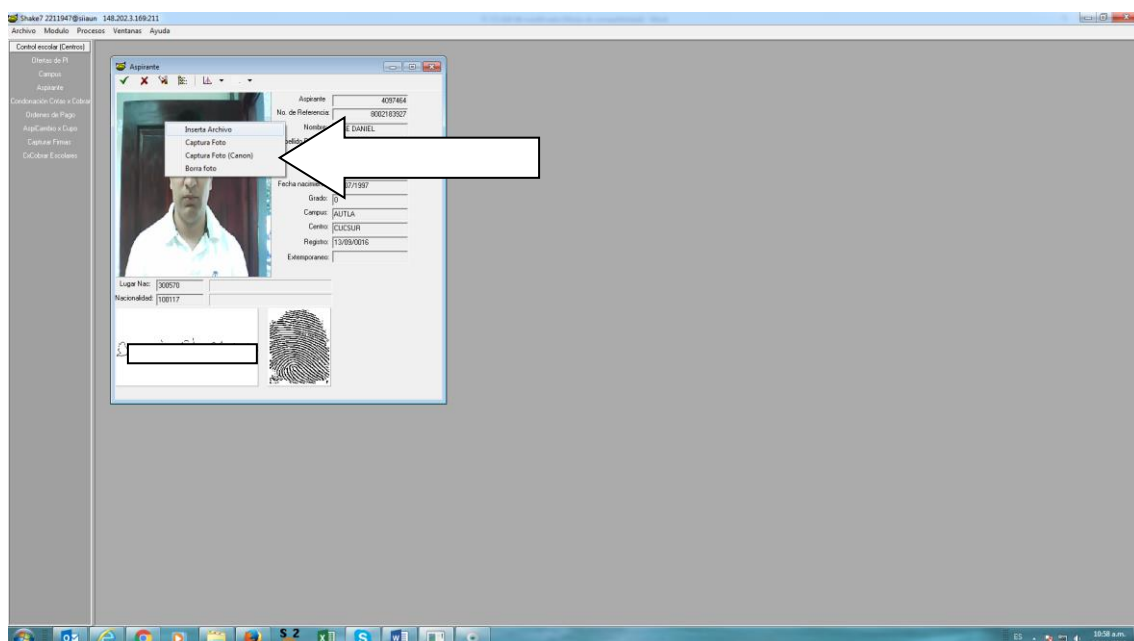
Shake7 2211947@siiaun 148.202.3.169.211
Archivo Modulo Procesos Ventanas Ayuda

Control escolar (Centros)
Ofertas de PI
Campus
Aspirante
Condonación Cntas x Cobrar
Ordenes de Pago
AspCambio x Cupo
Capturar Firmas
CxCobrar Escolares

Aspirante

Aspirante 4097464
No. de Referencia 8002183927
Nombre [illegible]E DANIEL
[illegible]pellido
Fecha nacimi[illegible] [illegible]07/1997
Grado 0
Campus AUTLA
Centro CUCSUR
Registro 13/09/0016
Extemporaneo

Inserta Archivo
Captura Foto
Captura Foto (Canon)
Borra foto

Lugar Nac. 308570
Nacionalidad 108117

ES 10:58 a.m.